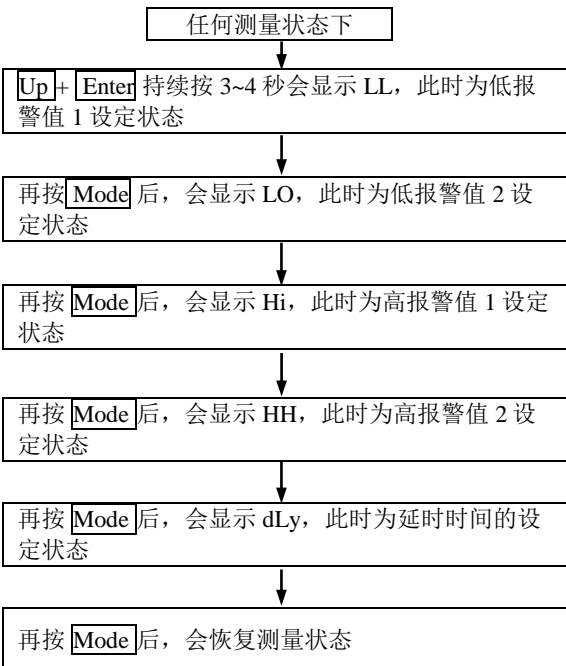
任何测量状态下

Up + Enter 持续按 3~4 秒会显示 LL，此时为低报警值 1 设定状态

再按 Mode 后，会显示 LO，此时为低报警值 2 设定状态

再按 Mode 后，会显示 Hi，此时为高报警值 1 设定状态

再按 Mode 后，会显示 HH，此时为高报警值 2 设定状态

再按 Mode 后，会显示 dLy，此时为延时时间的设定状态

再按 Mode 后，会恢复测量状态